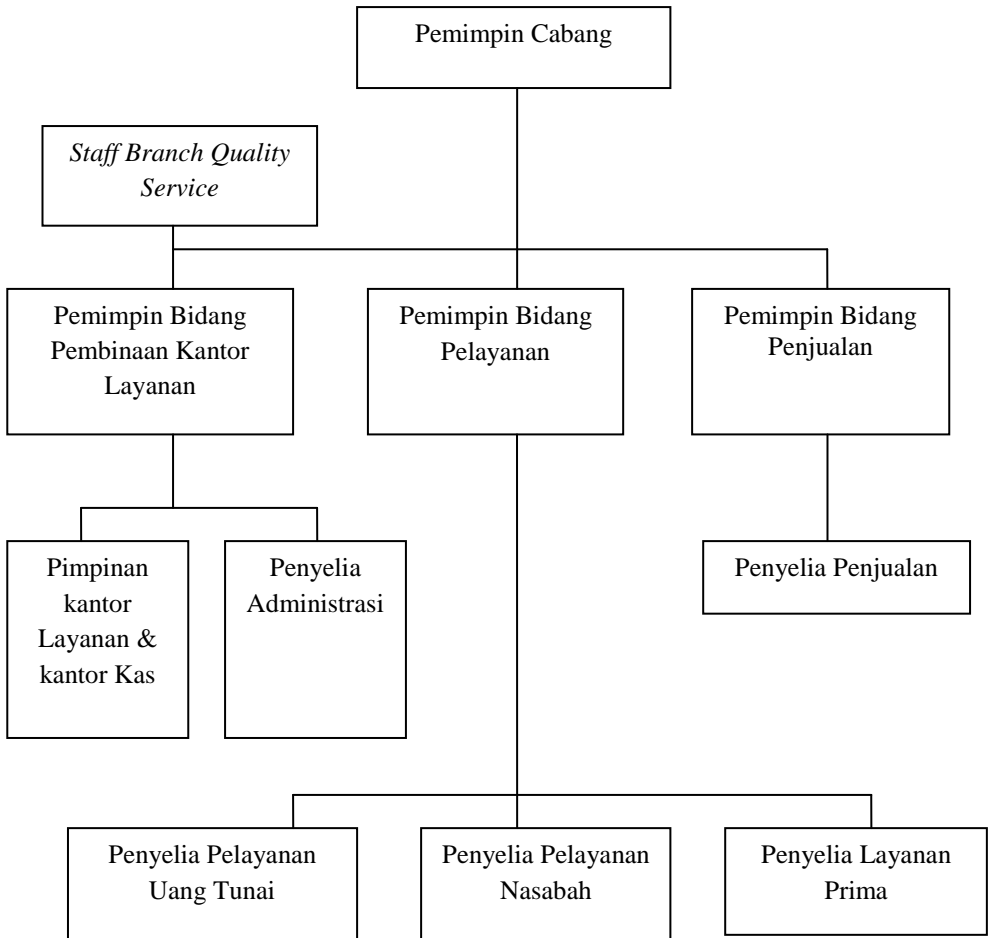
Pemimpin Cabang

*Staff Branch Quality Service*

Pemimpin Bidang Pembinaan Kantor Layanan

Pemimpin Bidang Pelayanan

Pemimpin Bidang Penjualan

Pimpinan kantor Layanan & kantor Kas

Penyelia Administrasi

Penyelia Penjualan

Penyelia Pelayanan Uang Tunai

Penyelia Pelayanan Nasabah

Penyelia Layanan Prima